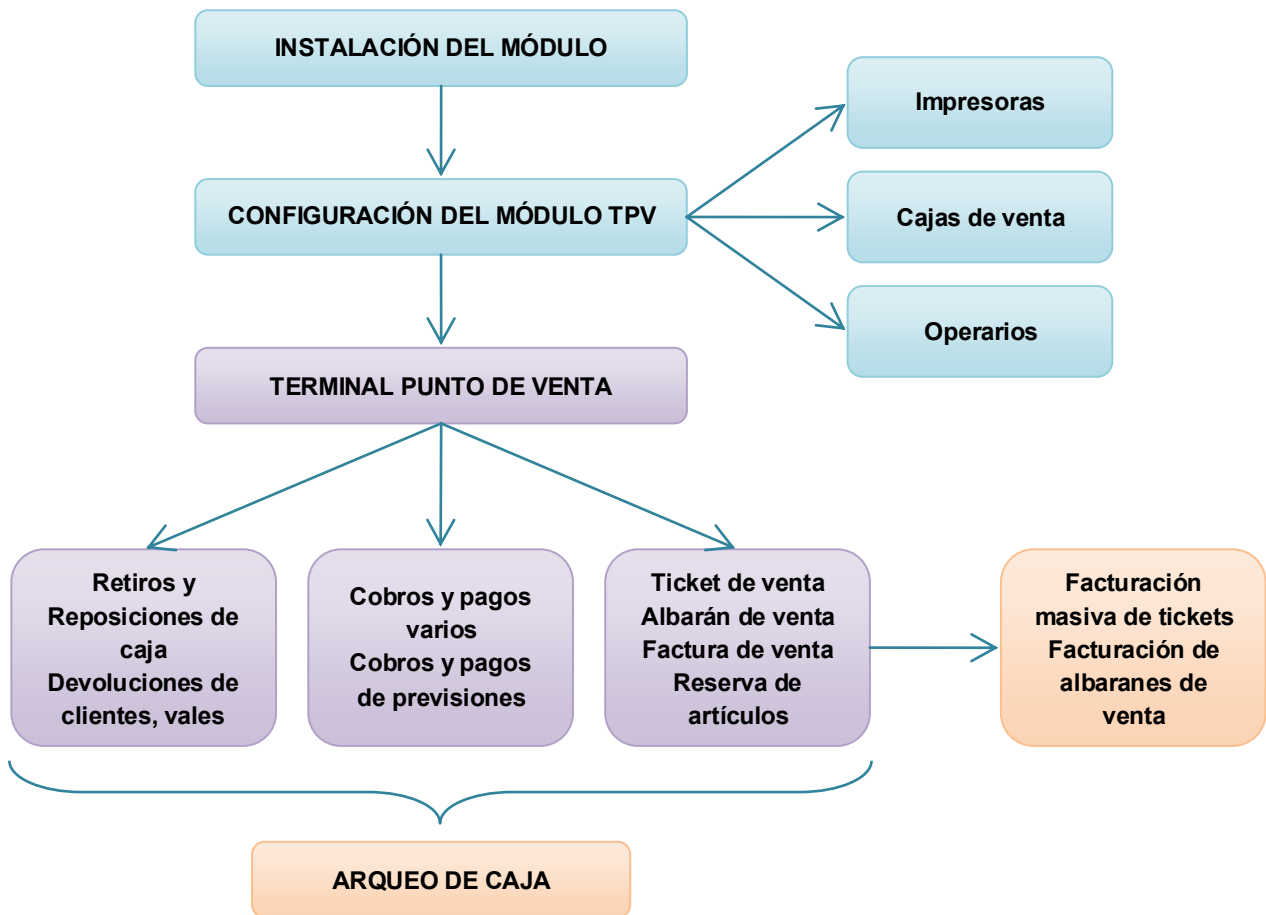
INSTALACIÓN DEL MÓDULO

CONFIGURACIÓN DEL MÓDULO TPV

Impresoras

Cajas de venta

Operarios

TERMINAL PUNTO DE VENTA

Retiros y Reposiciones de caja
Devoluciones de clientes, vales

Cobros y pagos varios
Cobros y pagos de previsiones

Ticket de venta
Albarán de venta
Factura de venta
Reserva de artículos

Facturación masiva de tickets
Facturación de albaranes de venta

ARQUEO DE CAJA